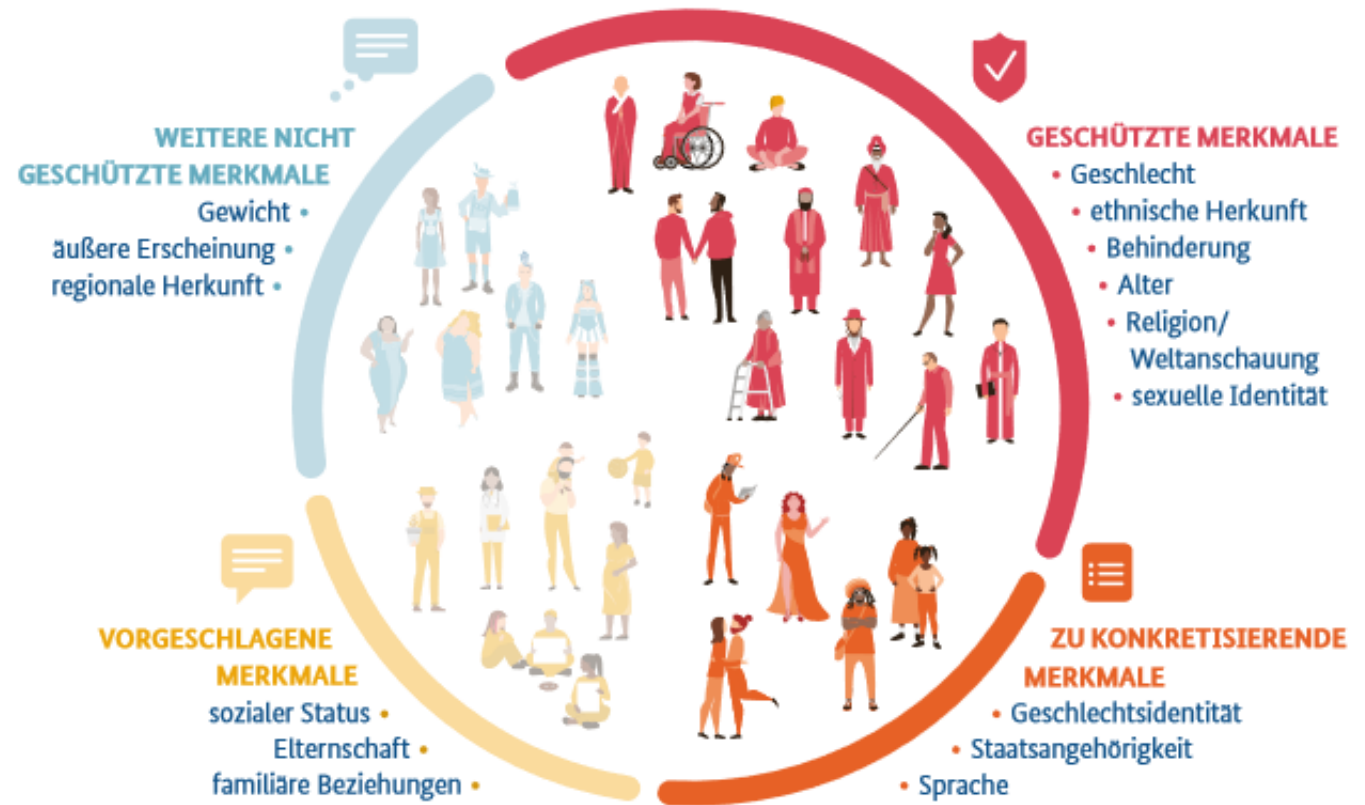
WEITERE NICHT GESCHÜTZTE MERKMALE
Gewicht •
äußere Erscheinung •
regionale Herkunft •

GESCHÜTZTE MERKMALE
• Geschlecht
• ethnische Herkunft
• Behinderung
• Alter
• Religion/ Weltanschauung
• sexuelle Identität

VORGESCHLAGENE MERKMALE
sozialer Status •
Elternschaft •
familiäre Beziehungen •

ZU KONKRETISIERENDE MERKMALE
• Geschlechtsidentität
• Staatsangehörigkeit
• Sprache